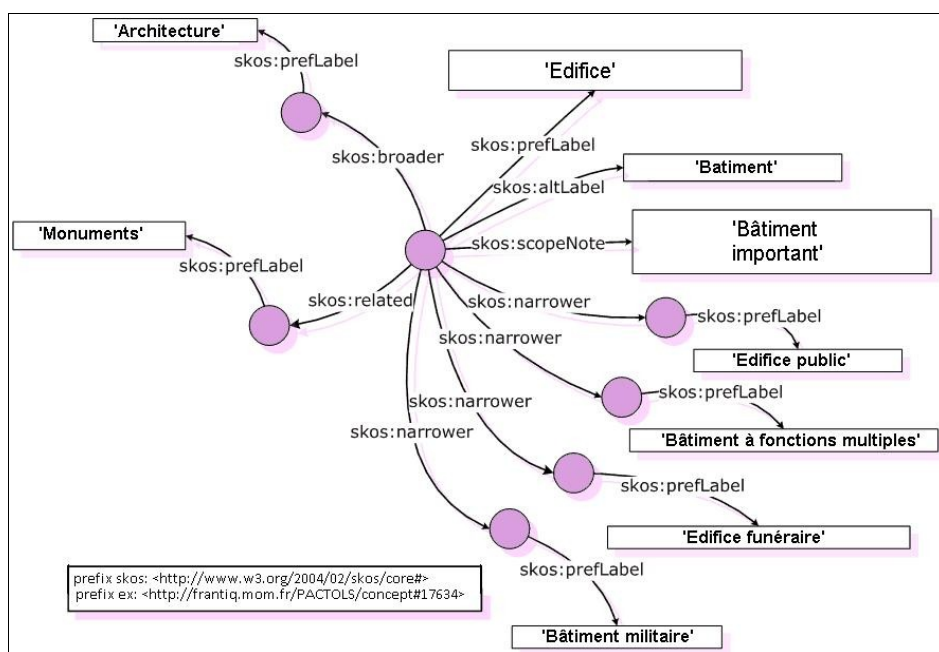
'Architecture'

skos:prefLabel

'Edifice'

skos:prefLabel

skos:broader

'Batiment'

skos:altLabel

'Monuments'

skos:scopeNote

'Bâtiment important'

skos:prefLabel

skos:related

skos:narrower

skos:prefLabel

skos:narrower

'Edifice public'

skos:prefLabel

skos:narrower

'Bâtiment à fonctions multiples'

skos:narrower

skos:prefLabel

'Edifice funéraire'

prefix skos: <http://www.w3.org/2004/02/skos/core#>
prefix ex: <http://frantiq.mom.fr/PACTOLS/concept#17634>

skos:prefLabel

'Bâtiment militaire'